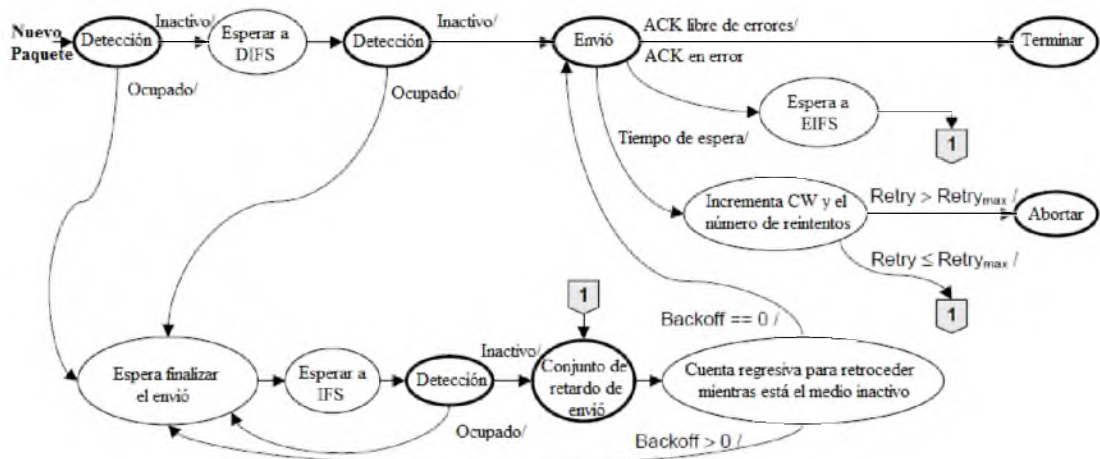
Nuevo Paquete

Detección

Inactivo/

Esperar a DIFS

Detección

Inactivo/

Envió

ACK libre de errores/

Terminar

ACK en error

Ocupado/

Ocupado/

Espera a EIFS

1

Tiempo de espera/

Incrementa CW y el número de reintentos

Retry > Retry$_{max}$ /

Abortar

Retry ≤ Retry$_{max}$ /

1

1

Backoff == 0 /

Inactivo/

Espera finalizar el envió

Esperar a IFS

Detección

Conjunto de retardo de envió

Cuenta regresiva para retroceder mientras está el medio inactivo

Ocupado/

Backoff > 0 /